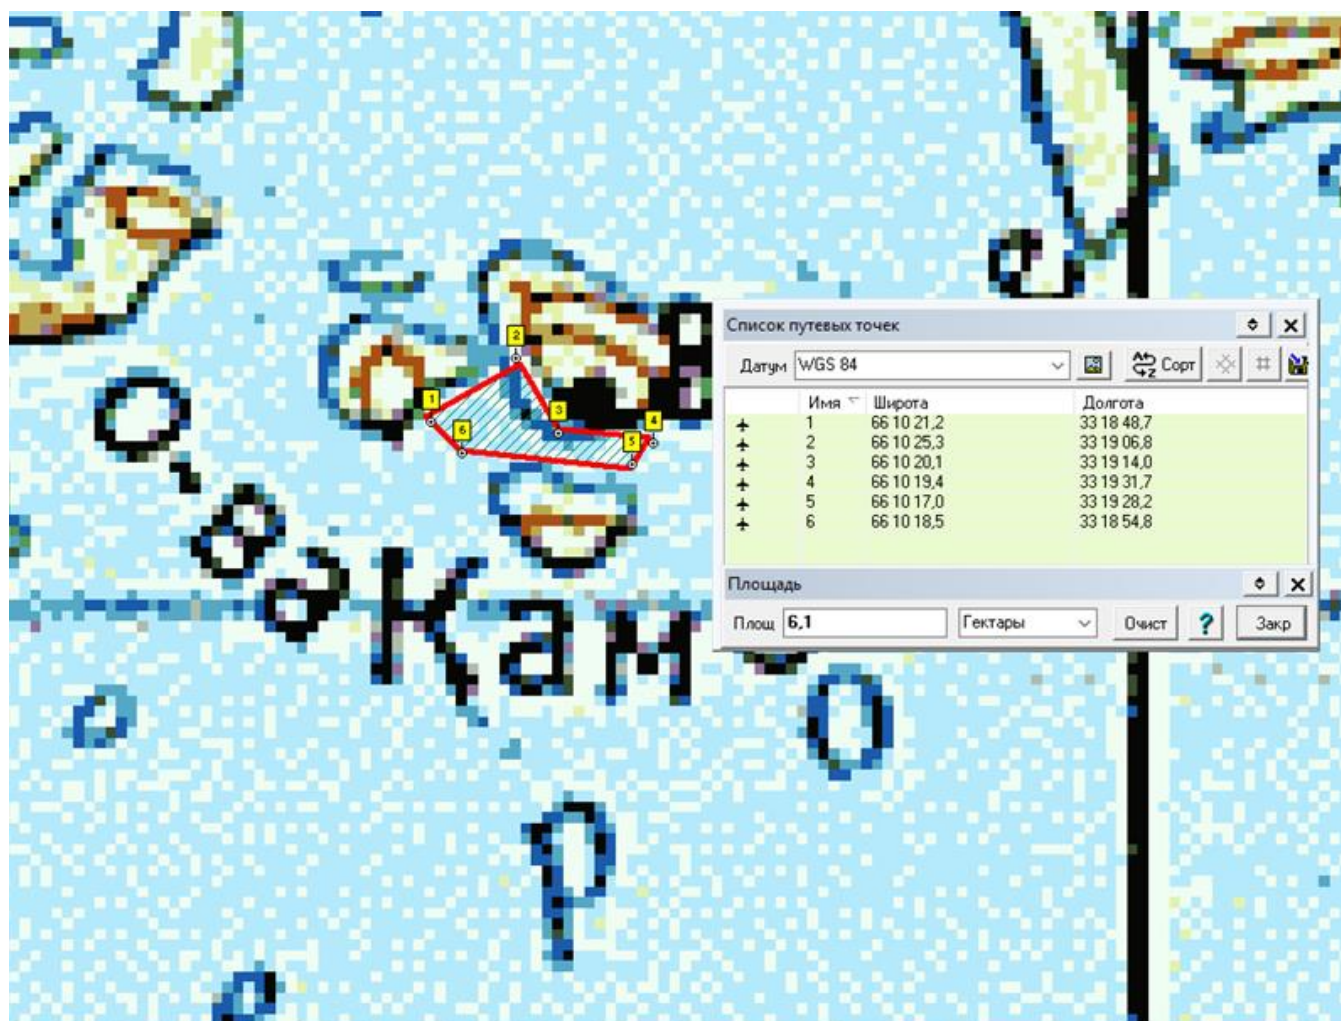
2
1
3
4
6
5
о
в
а
Кам
е
о
р
е

Список путевых точек

Датум WGS 84
Сорт

| | Имя | Широта | Долгота |
|---|---|---|---|
| | 1 | 66 10 21,2 | 33 18 48,7 |
| | 2 | 66 10 25,3 | 33 19 06,8 |
| | 3 | 66 10 20,1 | 33 19 14,0 |
| | 4 | 66 10 19,4 | 33 19 31,7 |
| | 5 | 66 10 17,0 | 33 19 28,2 |
| | 6 | 66 10 18,5 | 33 18 54,8 |

Площадь

Площ 6,1 Гектары Очист ? Закр